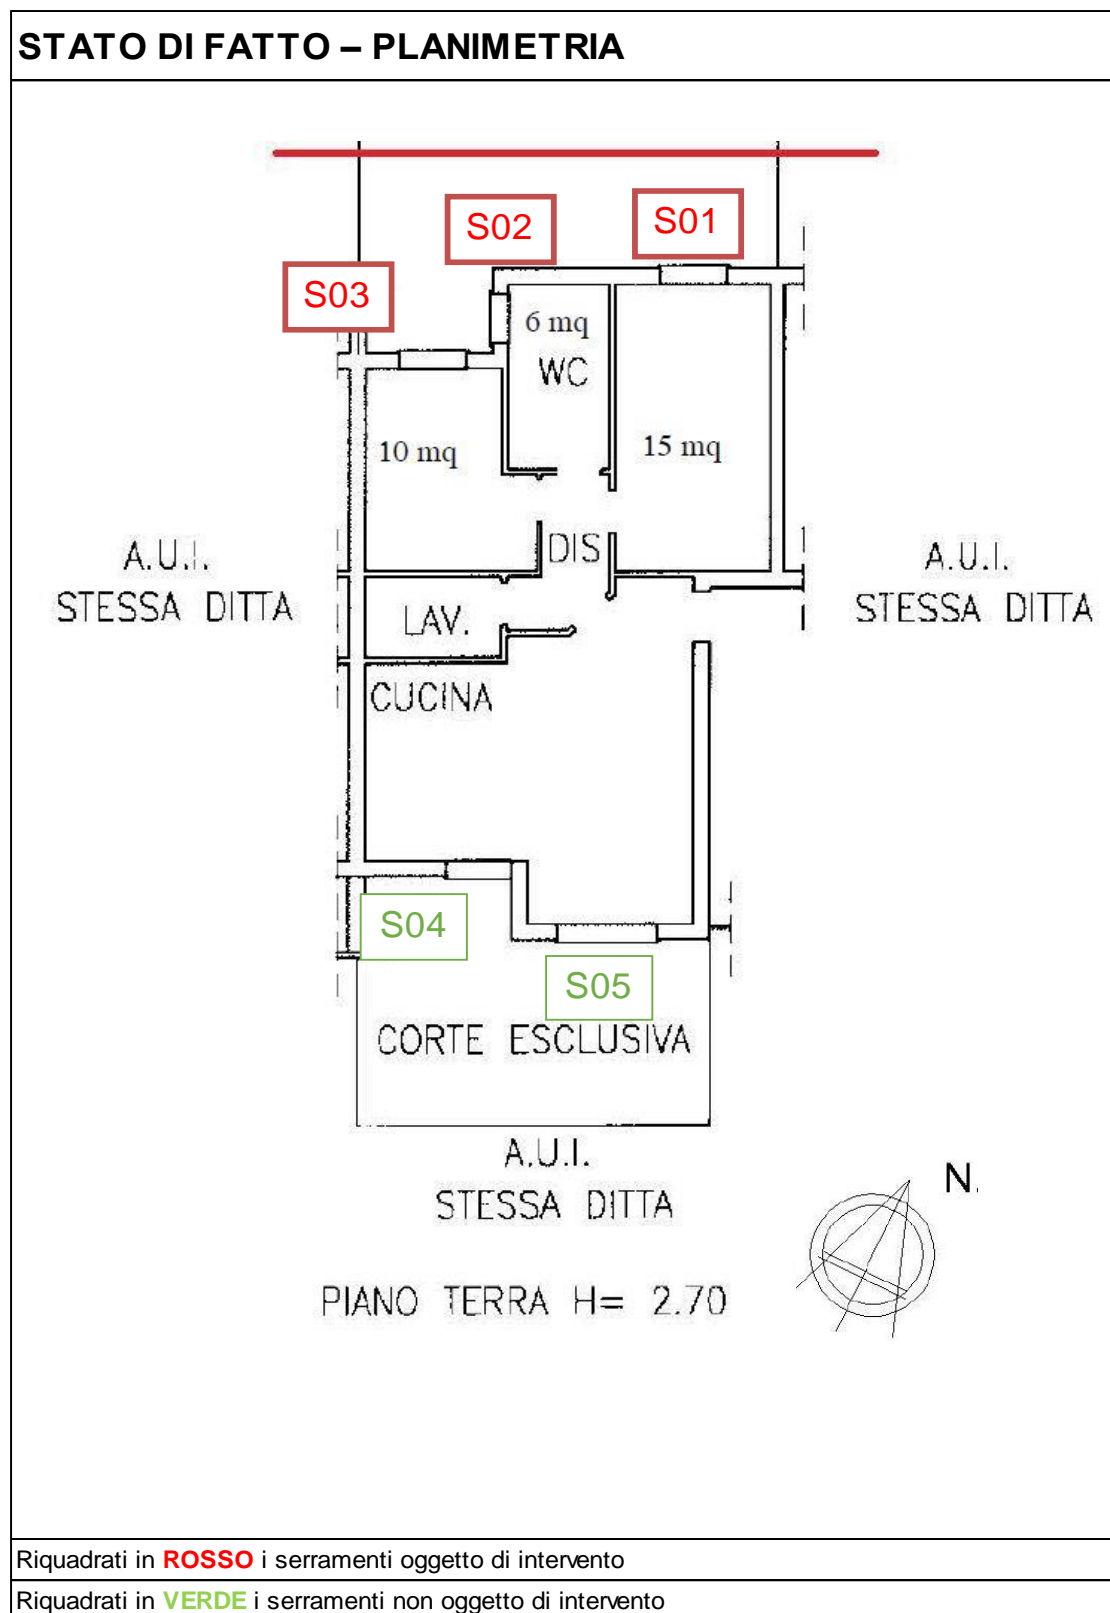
STATO DI FATTO – PLANIMETRIA

S02

S01

S03

6 mq
WC

10 mq

15 mq

A.U.I.
STESSA DITTA

DIS

A.U.I.
STESSA DITTA

LAV.

CUCINA

S04

S05

CORTE ESCLUSIVA

A.U.I.
STESSA DITTA

N.

PIANO TERRA H= 2.70

Riquadrati in ROSSO i serramenti oggetto di intervento

Riquadrati in VERDE i serramenti non oggetto di intervento